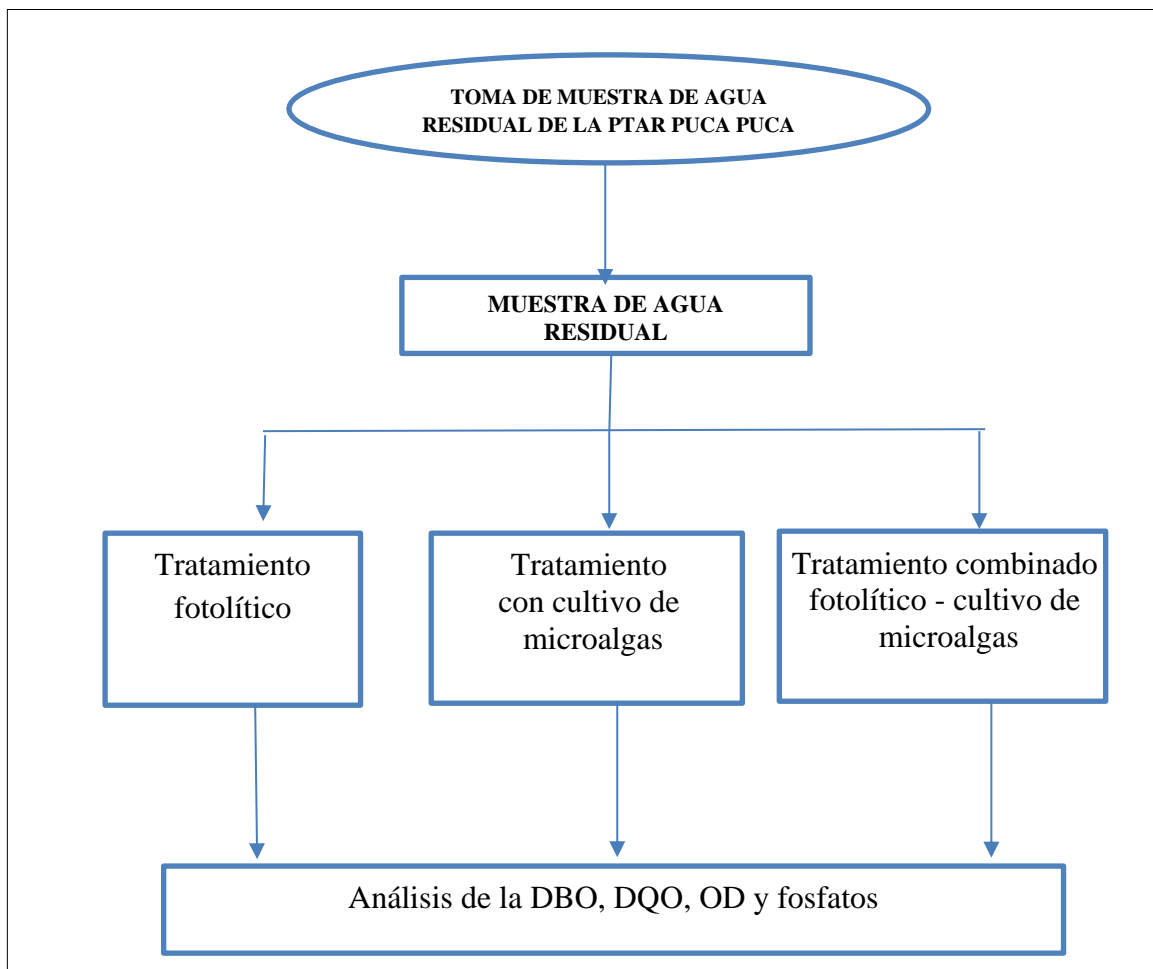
TOMA DE MUESTRA DE AGUA RESIDUAL DE LA PTAR PUCA PUCA

MUESTRA DE AGUA RESIDUAL

Tratamiento fotolítico

Tratamiento con cultivo de microalgas

Tratamiento combinado fotolítico - cultivo de microalgas

Análisis de la DBO, DQO, OD y fosfatos